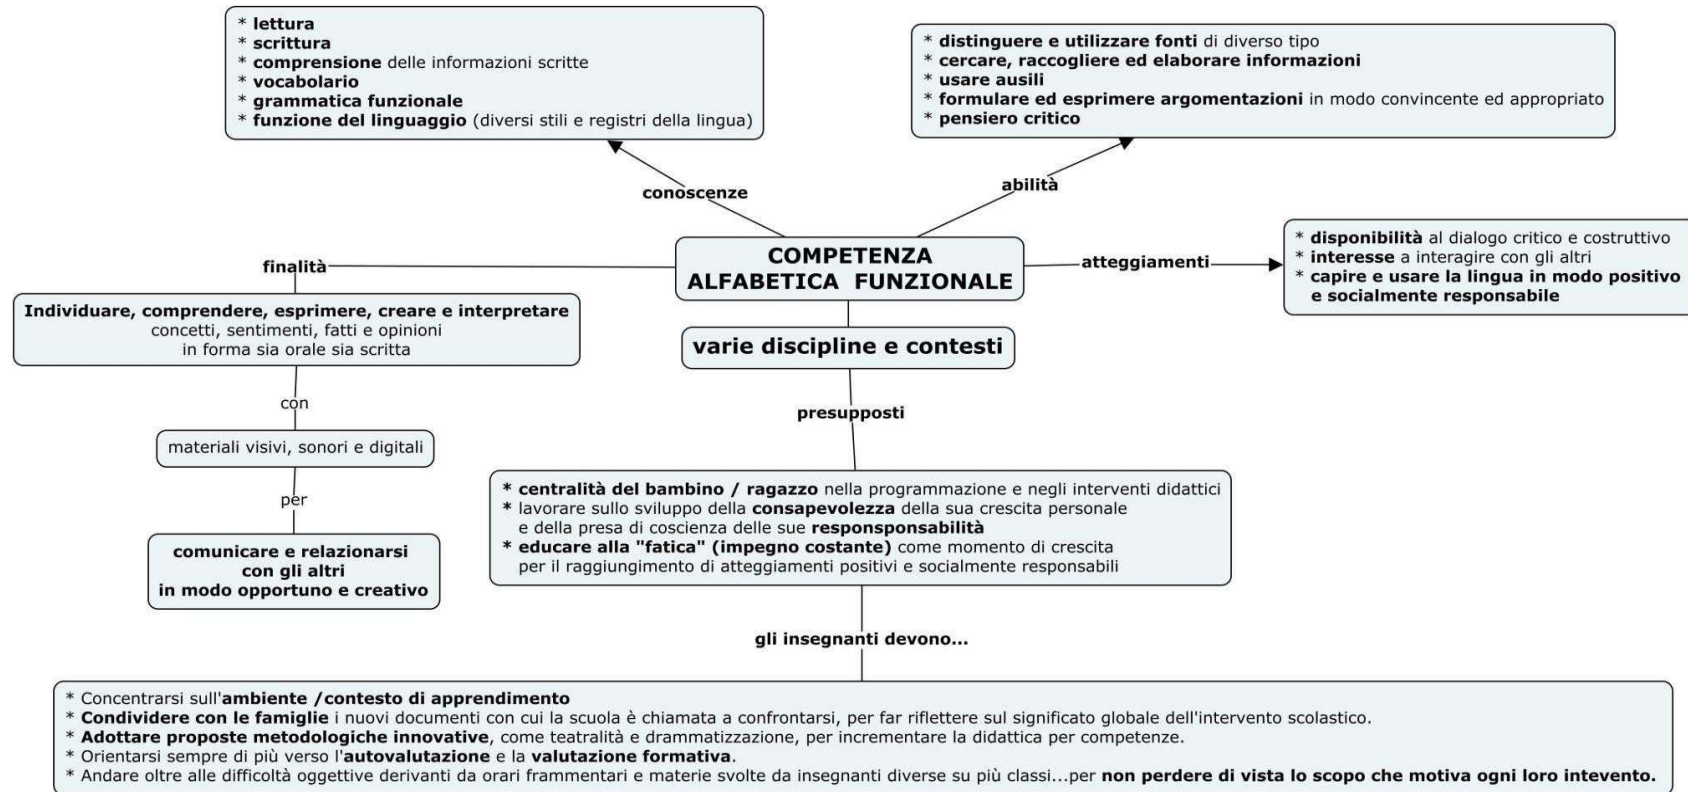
* lettura
* scrittura
* comprensione delle informazioni scritte
* vocabolario
* grammatica funzionale
* funzione del linguaggio (diversi stili e registri della lingua)

* distinguere e utilizzare fonti di diverso tipo
* cercare, raccogliere ed elaborare informazioni
* usare ausili
* formulare ed esprimere argomentazioni in modo convincente ed appropriato
* pensiero critico

conoscenze

abilità

COMPETENZA ALFABETICA FUNZIONALE

finalità

atteggiamenti

* disponibilità al dialogo critico e costruttivo
* interesse a interagire con gli altri
* capire e usare la lingua in modo positivo e socialmente responsabile

Individuare, comprendere, esprimere, creare e interpretare concetti, sentimenti, fatti e opinioni in forma sia orale sia scritta

varie discipline e contesti

con

presupposti

materiali visivi, sonori e digitali

per

* centralità del bambino / ragazzo nella programmazione e negli interventi didattici
* lavorare sullo sviluppo della consapevolezza della sua crescita personale e della presa di coscienza delle sue responsponsabilità
* educare alla "fatica" (impegno costante) come momento di crescita per il raggiungimento di atteggiamenti positivi e socialmente responsabili

comunicare e relazionarsi con gli altri in modo opportuno e creativo

gli insegnanti devono...

* Concentrarsi sull'ambiente /contesto di apprendimento
* Condividere con le famiglie i nuovi documenti con cui la scuola è chiamata a confrontarsi, per far riflettere sul significato globale dell'intervento scolastico.
* Adottare proposte metodologiche innovative, come teatralità e drammatizzazione, per incrementare la didattica per competenze.
* Orientarsi sempre di più verso l'autovalutazione e la valutazione formativa.
* Andare oltre alle difficoltà oggettive derivanti da orari frammentari e materie svolte da insegnanti diverse su più classi...per non perdere di vista lo scopo che motiva ogni loro intevento.